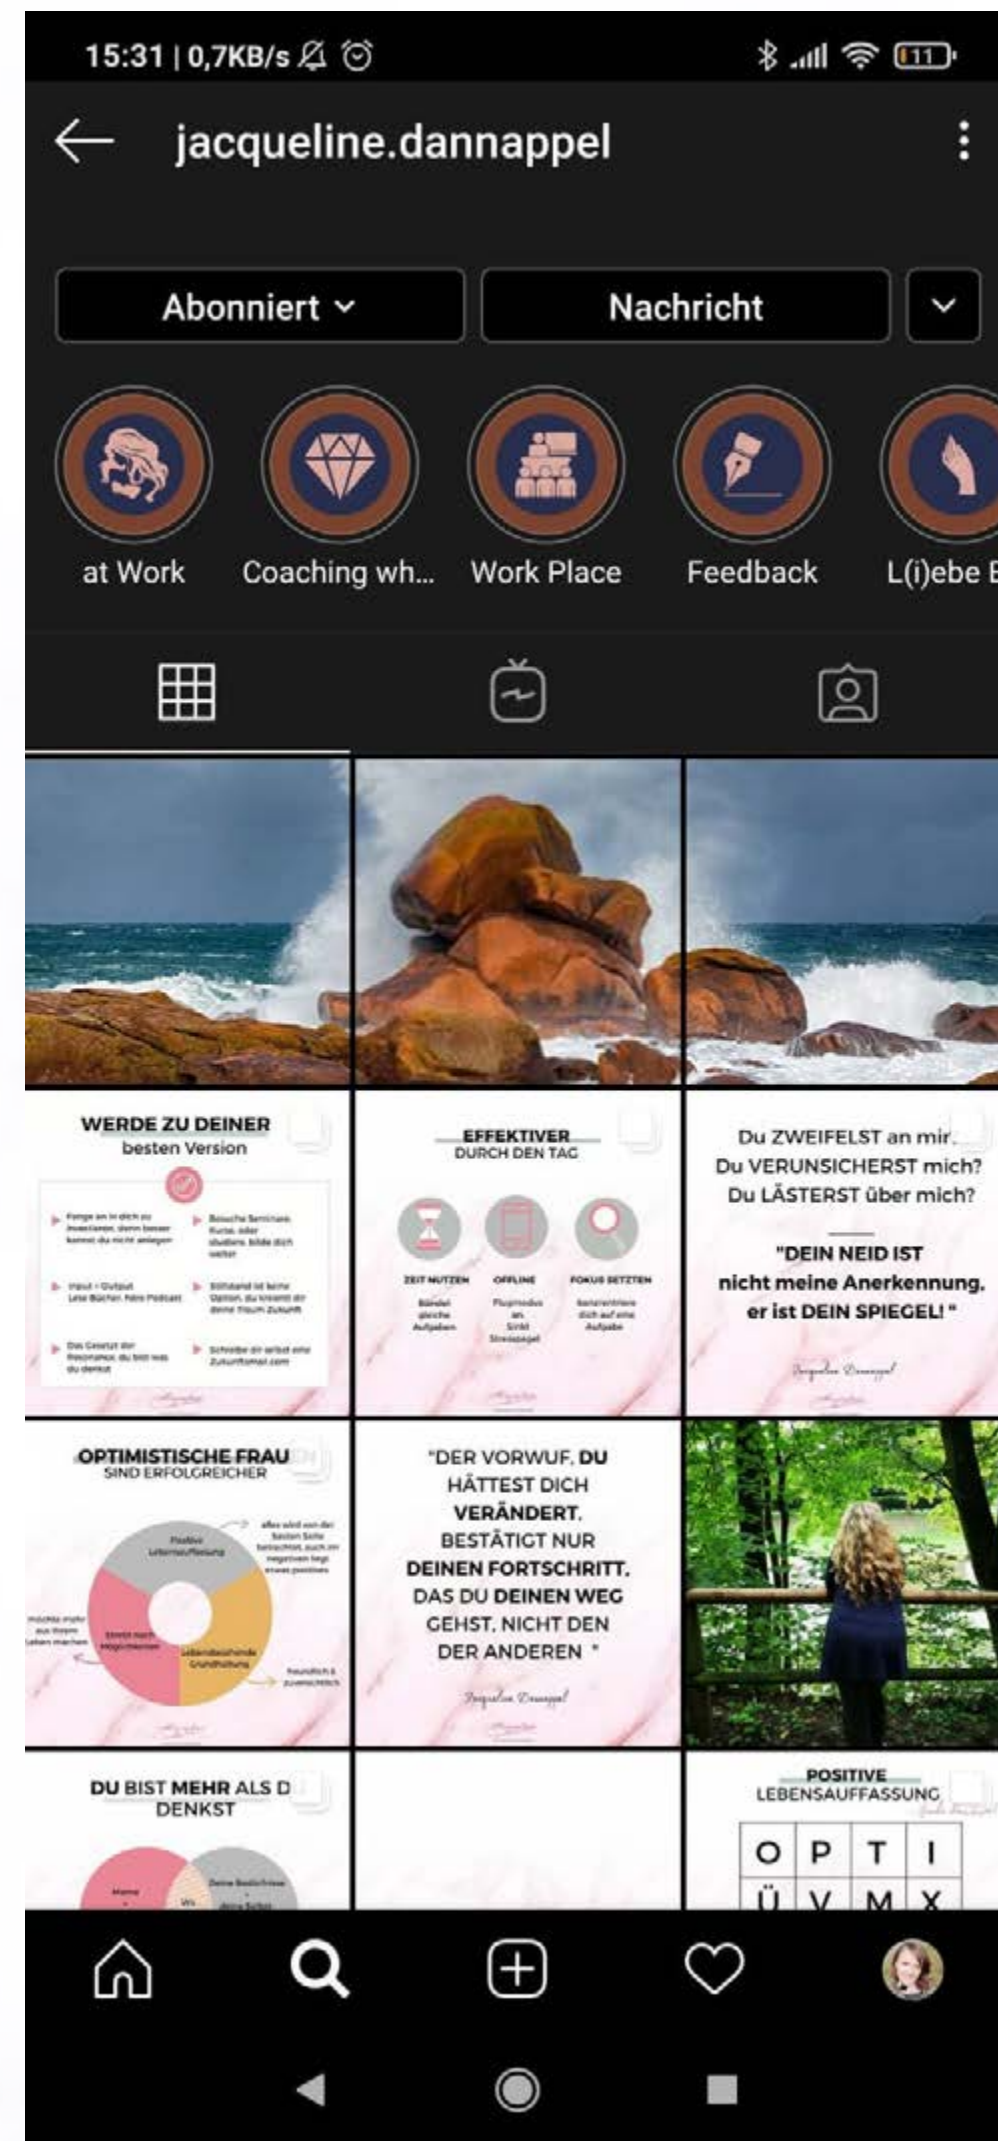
15:31 | 0,7KB/s

11

jacqueline.dannappel

Abonniert

Nachricht

at Work

Coaching wh...

Work Place

Feedback

L(i)ebe

WERDE ZU DEINER besten Version

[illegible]

EFFEKTIVER DURCH DEN TAG

ZEIT NUTZEN

OFFLINE

FOKUS SETZTEN

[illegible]

Du ZWEIFELST an mir, Du VERUNSICHERST mich? Du LÄSTERST über mich?

"DEIN NEID IST nicht meine Anerkennung, er ist DEIN SPIEGEL!"

Jacqueline Dannappel

OPTIMISTISCHE FRAU SIND ERFOLGREICHER

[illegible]

"DER VORWUF, DU HÄTTEST DICH VERÄNDERT, BESTÄTIGT NUR DEINEN FORTSCHRITT, DAS DU DEINEN WEG GEHST, NICHT DEN DER ANDEREN"

Jacqueline Dannappel

DU BIST MEHR ALS D DENKST

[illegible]

POSITIVE LEBENSAUFFASSUNG

| O | P | T | I |
|---|---|---|---|
| Ü | V | M | X |